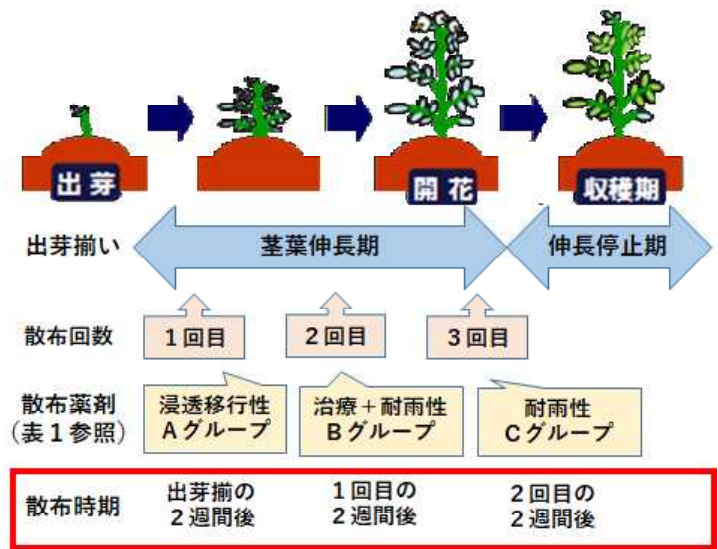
出芽

開花

収穫期

出芽揃い

茎葉伸長期

伸長停止期

散布回数

1回目

2回目

3回目

散布薬剤
（表1参照）

浸透移行性
Aグループ

治療＋耐雨性
Bグループ

耐雨性
Cグループ

散布時期

出芽揃の
2週間後

1回目の
2週間後

2回目の
2週間後